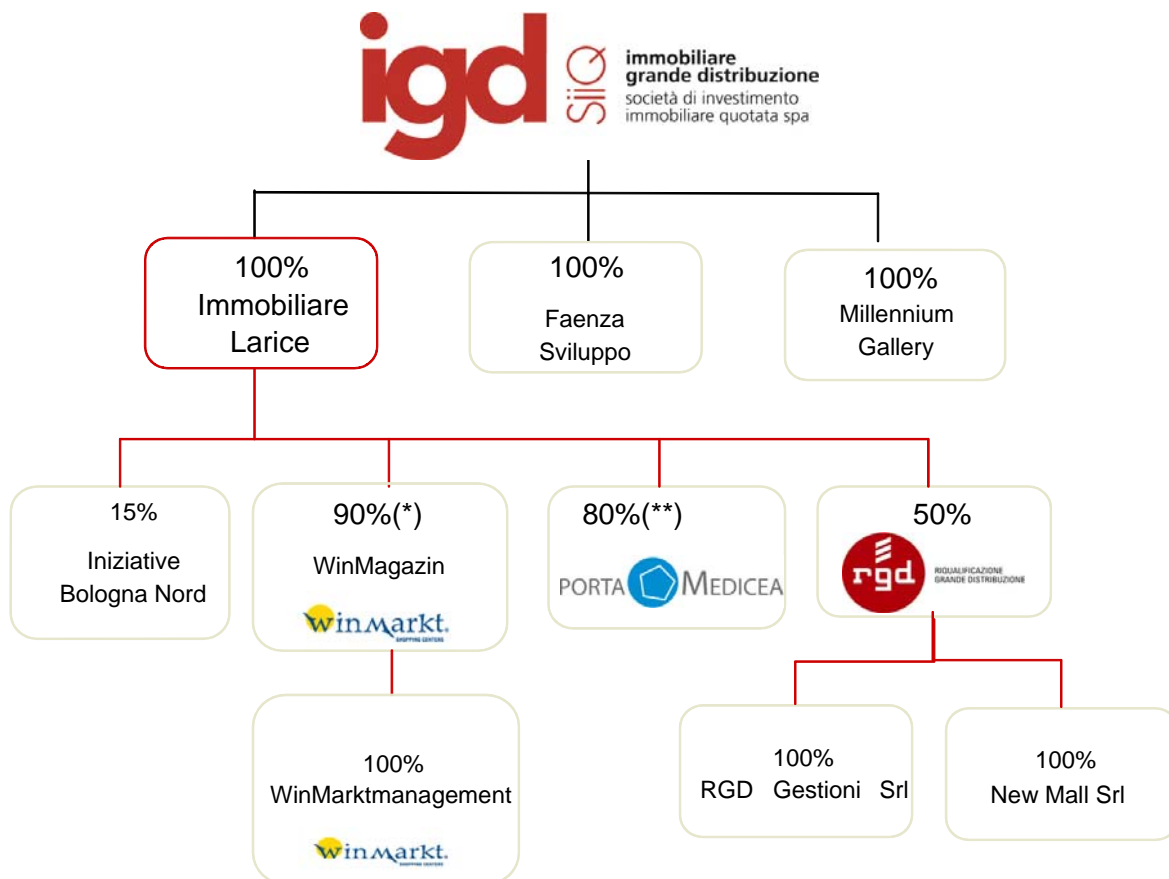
igd SIIQ immobiliare grande distribuzione
società di investimento immobiliare quotata spa

100%
Immobiliare Larice

100%
Faenza Sviluppo

100%
Millennium Gallery

15%
Iniziative Bologna Nord

90%(*)
WinMagazin
winmarkt
SHOPPING CENTERS

80%(**)
PORTA MEDICEA

50%
rgd RIQUALIFICAZIONE GRANDE DISTRIBUZIONE

100%
WinMarktmanagement
winmarkt
SHOPPING CENTERS

100%
RGD Gestioni Srl

100%
New Mall Srl